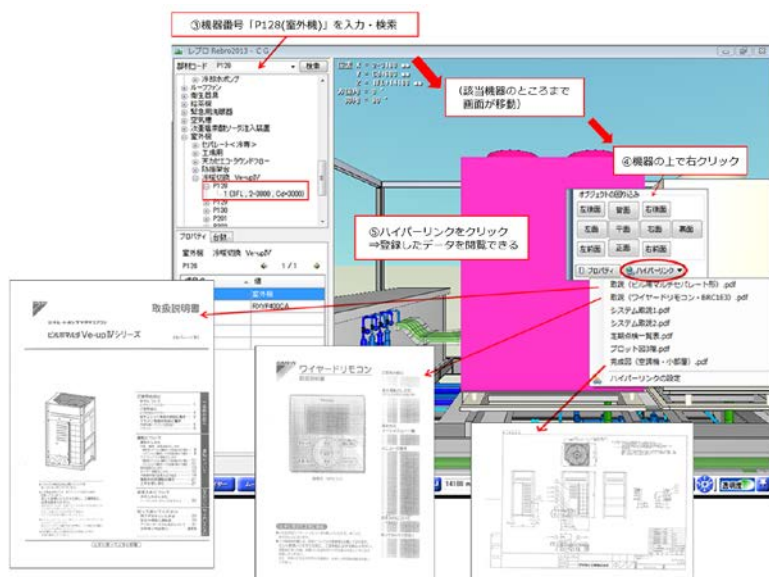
③機器番号「P128(室外機)」を入力・検索

レブロ Rebro2013 - C:G

部材コード P128 検索

冷却水ポンプ
ループファン
衛生器具
給湯機
緊急用洗眼器
空気調
冷温水流量ソーダ注入装置
室外機
セパレート(冷専)
工場用
天カセエコ・ラウンドフロー
ES除湿機
冷暖切換 Ve-upIV
P128
1(1FL, 2-0000, Cd=3000)
P129
P130
P201

プロパティ 台帳
室外機 冷暖切換 Ve-upIV
P128 1/1
値
室外機
RXYP400CA

(該当機器のところまで画面が移動)

④機器の上で右クリック

オブジェクトの回り込み
左側面 背面 右側面
左面 平面 右面 裏面
左前面 正面 右前面
プロパティ ハイパーリンク

⑤ハイパーリンクをクリック
⇒登録したデータを閲覧できる

取説(ビル用マルチセパレート形).pdf
取説(ワイヤードリモコン・BRC1E3).pdf
システム取説1.pdf
システム取説2.pdf
定期点検一覧表.pdf
フロッド図3階.pdf
完成図(空調機・小部屋).pdf
ハイパーリンクの設定

取扱説明書
ビル用マルチ Ve-upIVシリーズ

ワイヤードリモコン